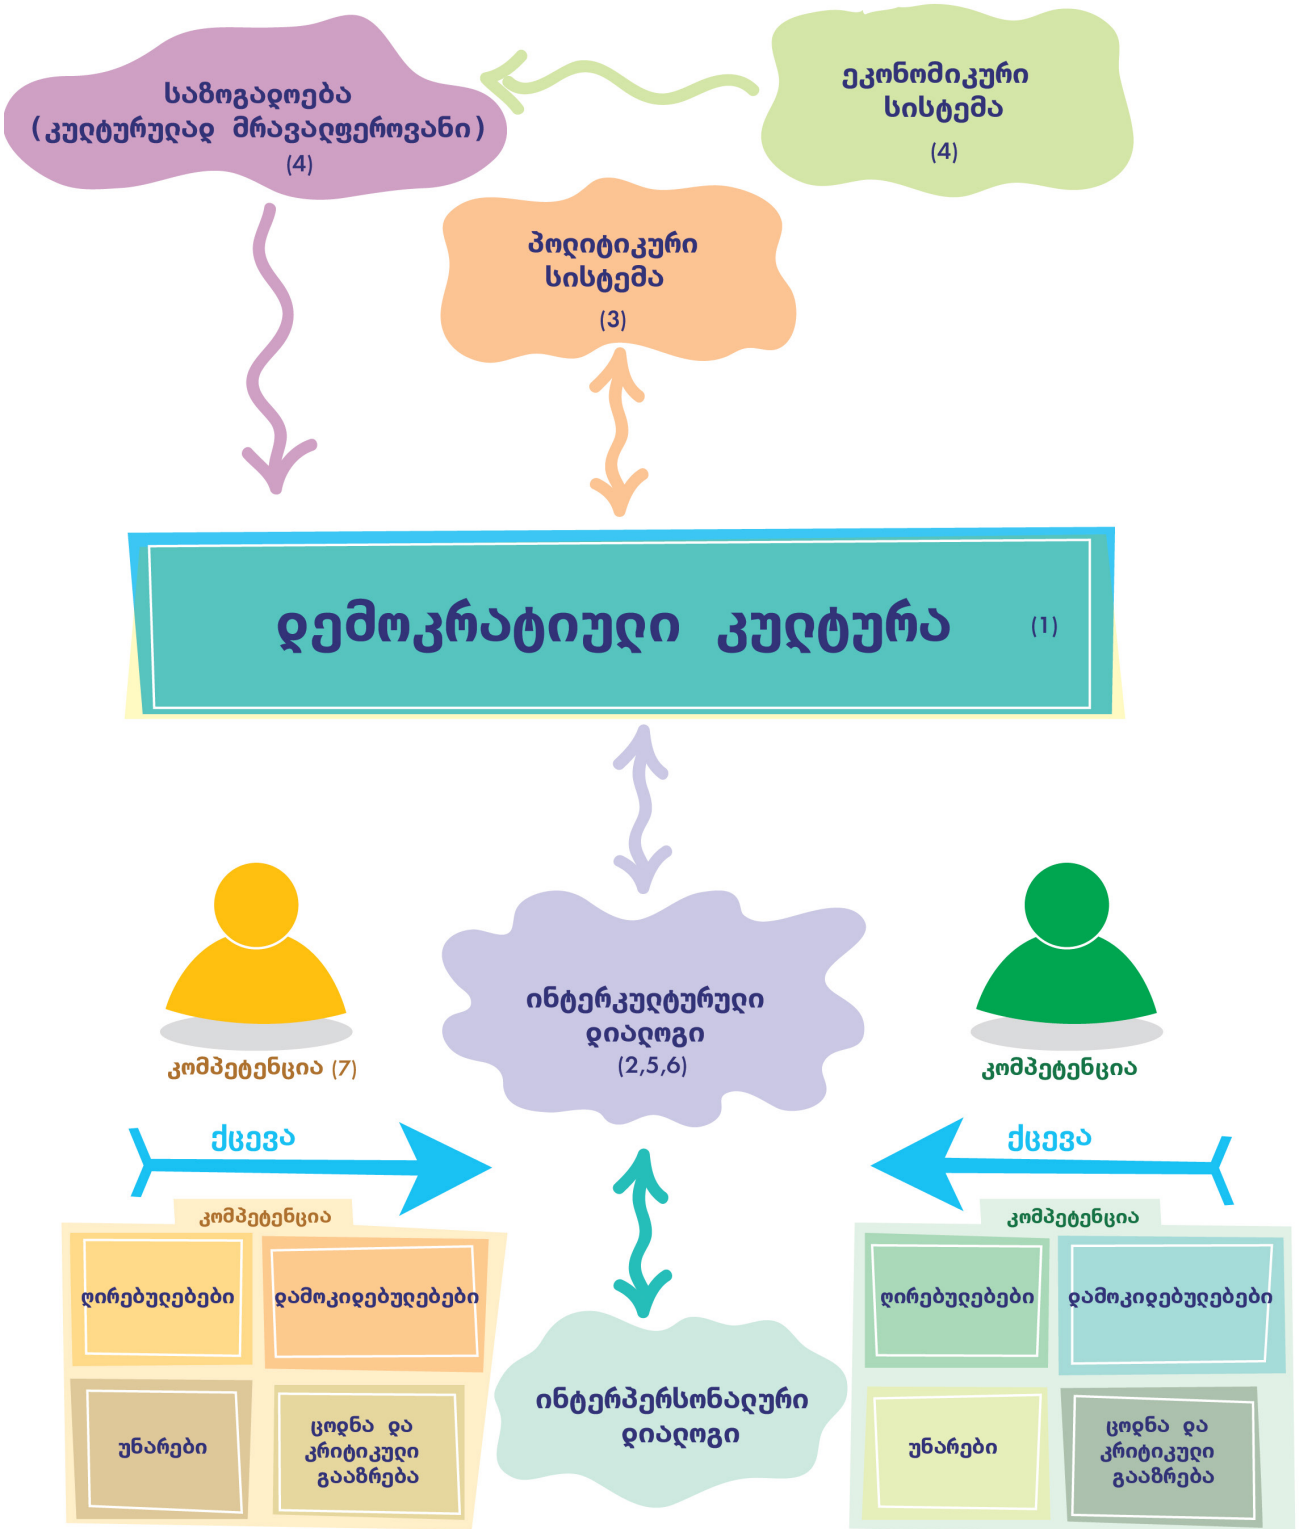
საზოგადოება
(კულტურულად მრავალფეროვანი)
(4)

ეკონომიკური სისტემა
(4)

პოლიტიკური სისტემა
(3)

დემოკრატიული კულტურა (1)

კომპეტენცია (7)

ინტერკულტურული დიალოგი
(2,5,6)

კომპეტენცია

ქცევა

ქცევა

კომპეტენცია

ღირებულებები

დამოკიდებულებები

უნარები

ცოდნა და კრიტიკული გააზრება

ინტერპერსონალური დიალოგი

კომპეტენცია

ღირებულებები

დამოკიდებულებები

უნარები

ცოდნა და კრიტიკული გააზრება